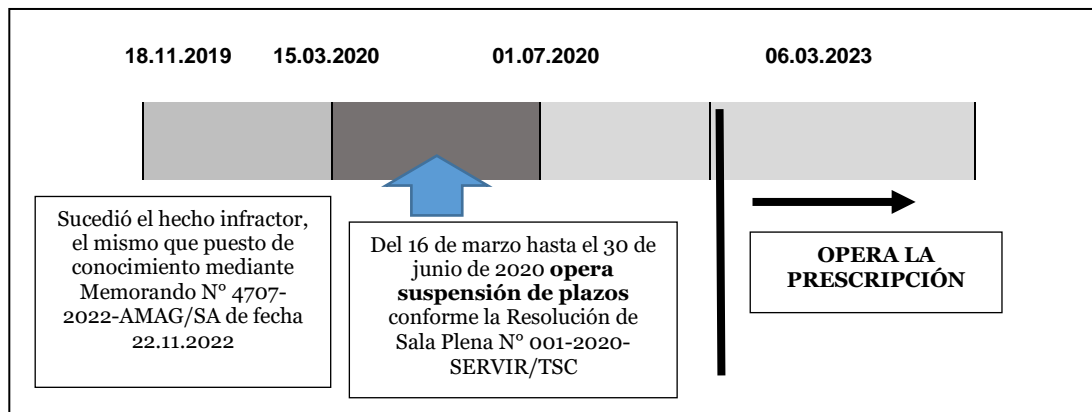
18.11.2019 15.03.2020 01.07.2020 06.03.2023

Sucedió el hecho infractor, el mismo que puesto de conocimiento mediante Memorando N° 4707-2022-AMAG/SA de fecha 22.11.2022

Del 16 de marzo hasta el 30 de junio de 2020 **opera suspensión de plazos** conforme la Resolución de Sala Plena N° 001-2020-SERVIR/TSC

OPERA LA PRESCRIPCIÓN